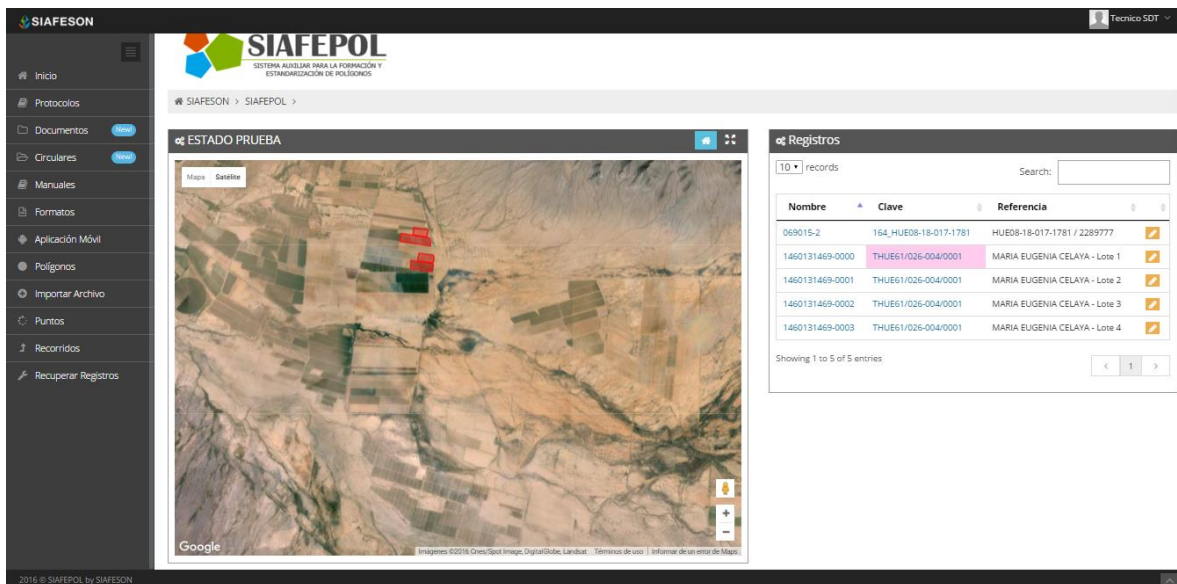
SIAFESON

Tecnico SDT

Inicio
Protocolos
Documentos New!
Circulares New!
Manuales
Formatos
Aplicación Móvil
Polígonos
Importar Archivo
Puntos
Recorridos
Recuperar Registros

SIAFEPOL
SISTEMA AUXILIAR PARA LA FORMACIÓN Y ESTANDARIZACIÓN DE POLÍGONOS

SIAFESON > SIAFEPOL >

ESTADO PRUEBA

Mapa Satélite

Google
Imágenes ©2016 Cnes/Spot Image, DigitalGlobe, Landsat Términos de uso Informar de un error de Maps

Registros

10 records
Search:

| Nombre | Clave | Referencia | |
|---|---|---|---|
| 069015-2 | 164_HUE08-18-017-1781 | HUE08-18-017-1781 / 2289777 | |
| 1460131469-0000 | THUE61/026-004/0001 | MARIA EUGENIA CELAYA - Lote 1 | |
| 1460131469-0001 | THUE61/026-004/0001 | MARIA EUGENIA CELAYA - Lote 2 | |
| 1460131469-0002 | THUE61/026-004/0001 | MARIA EUGENIA CELAYA - Lote 3 | |
| 1460131469-0003 | THUE61/026-004/0001 | MARIA EUGENIA CELAYA - Lote 4 | |

Showing 1 to 5 of 5 entries
< 1 >

2016 © SIAFEPOL by SIAFESON